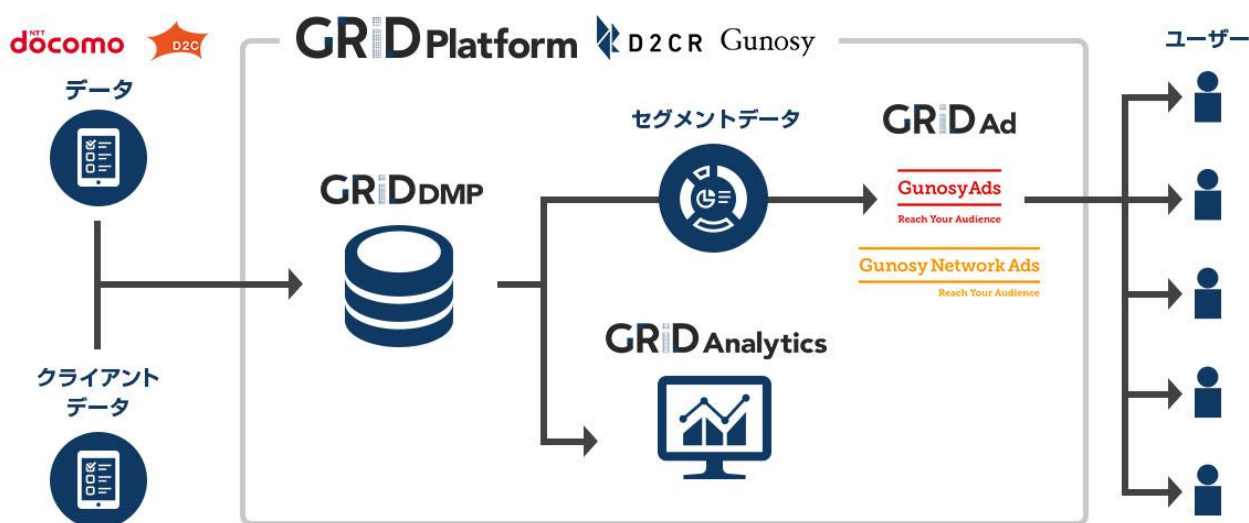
NTT docomo D2C

データ

GRiD Platform D2CR Gunosy

ユーザー

セグメントデータ

GRiD Ad

GRiD DMP

GunosyAds
Reach Your Audience

Gunosy Network Ads
Reach Your Audience

GRiD Analytics

クライアント
データ